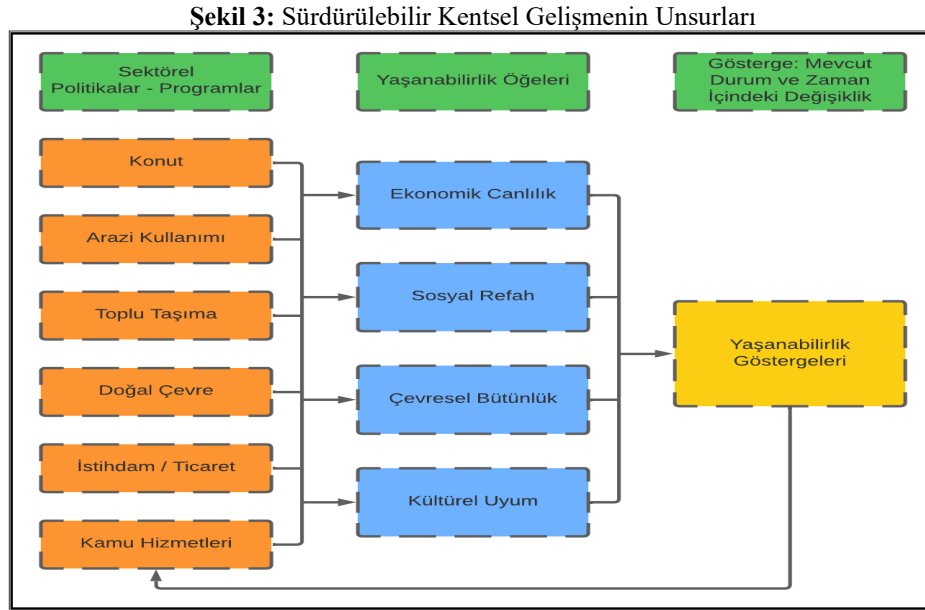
**Şekil 3:** Sürdürülebilir Kentsel Gelişmenin Unsurları

Sektörel Politikalar - Programlar

Yaşanabilirlik Öğeleri

Gösterge: Mevcut Durum ve Zaman İçindeki Değişiklik

Konut

Arazi Kullanımı

Toplu Taşıma

Doğal Çevre

İstihdam / Ticaret

Kamu Hizmetleri

Ekonomik Canlılık

Sosyal Refah

Çevresel Bütünlük

Kültürel Uyum

Yaşanabilirlik Göstergeleri